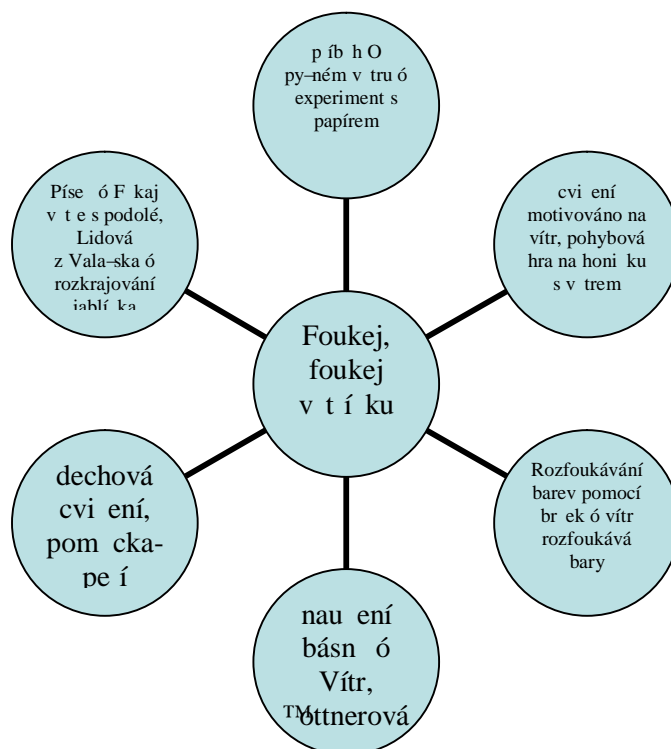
p íb h O py–ném v tru ó experiment s papírem

cvi ení motivováno na vítr, pohybová hra na honi ku s v trem

Rozfoukávání barev pomocí br ek ó vítr rozfoukává bary

nau ení básn ó Vítr, ™ottnerová

dechová cvi ení, pom cka- pe í

Píse ó F kaj v t e s podolé, Lidová z Vala–ska ó rozkrajování jablí ka

Foukej, foukej v t í ku